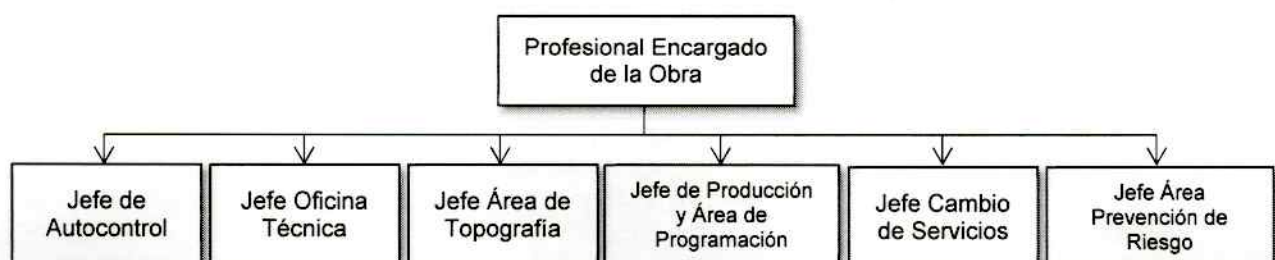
Profesional Encargado de la Obra

Jefe de Autocontrol

Jefe Oficina Técnica

Jefe Área de Topografía

Jefe de Producción y Área de Programación

Jefe Cambio de Servicios

Jefe Área Prevención de Riesgo